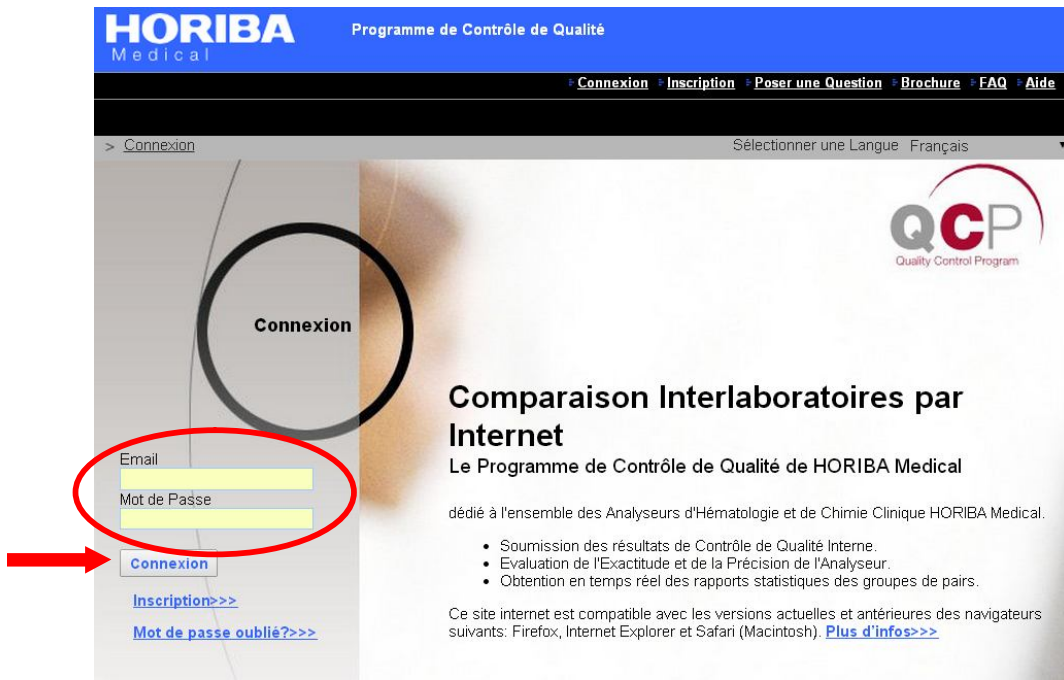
HORIBA
Medical

Programme de Contrôle de Qualité

Connexion | Inscription | Poser une Question | Brochure | FAQ | Aide

> Connexion

Sélectionner une Langue Français

QCP
Quality Control Program

Connexion

Email

Mot de Passe

Connexion

Inscription>>>

Mot de passe oublié?>>>

Comparaison Interlaboratoires par Internet

Le Programme de Contrôle de Qualité de HORIBA Medical

dédié à l'ensemble des Analyseurs d'Hématologie et de Chimie Clinique HORIBA Medical.

- Soumission des résultats de Contrôle de Qualité Interne.
- Evaluation de l'Exactitude et de la Précision de l'Analyseur.
- Obtention en temps réel des rapports statistiques des groupes de pairs.

Ce site internet est compatible avec les versions actuelles et antérieures des navigateurs suivants: Firefox, Internet Explorer et Safari (Macintosh). Plus d'infos>>>